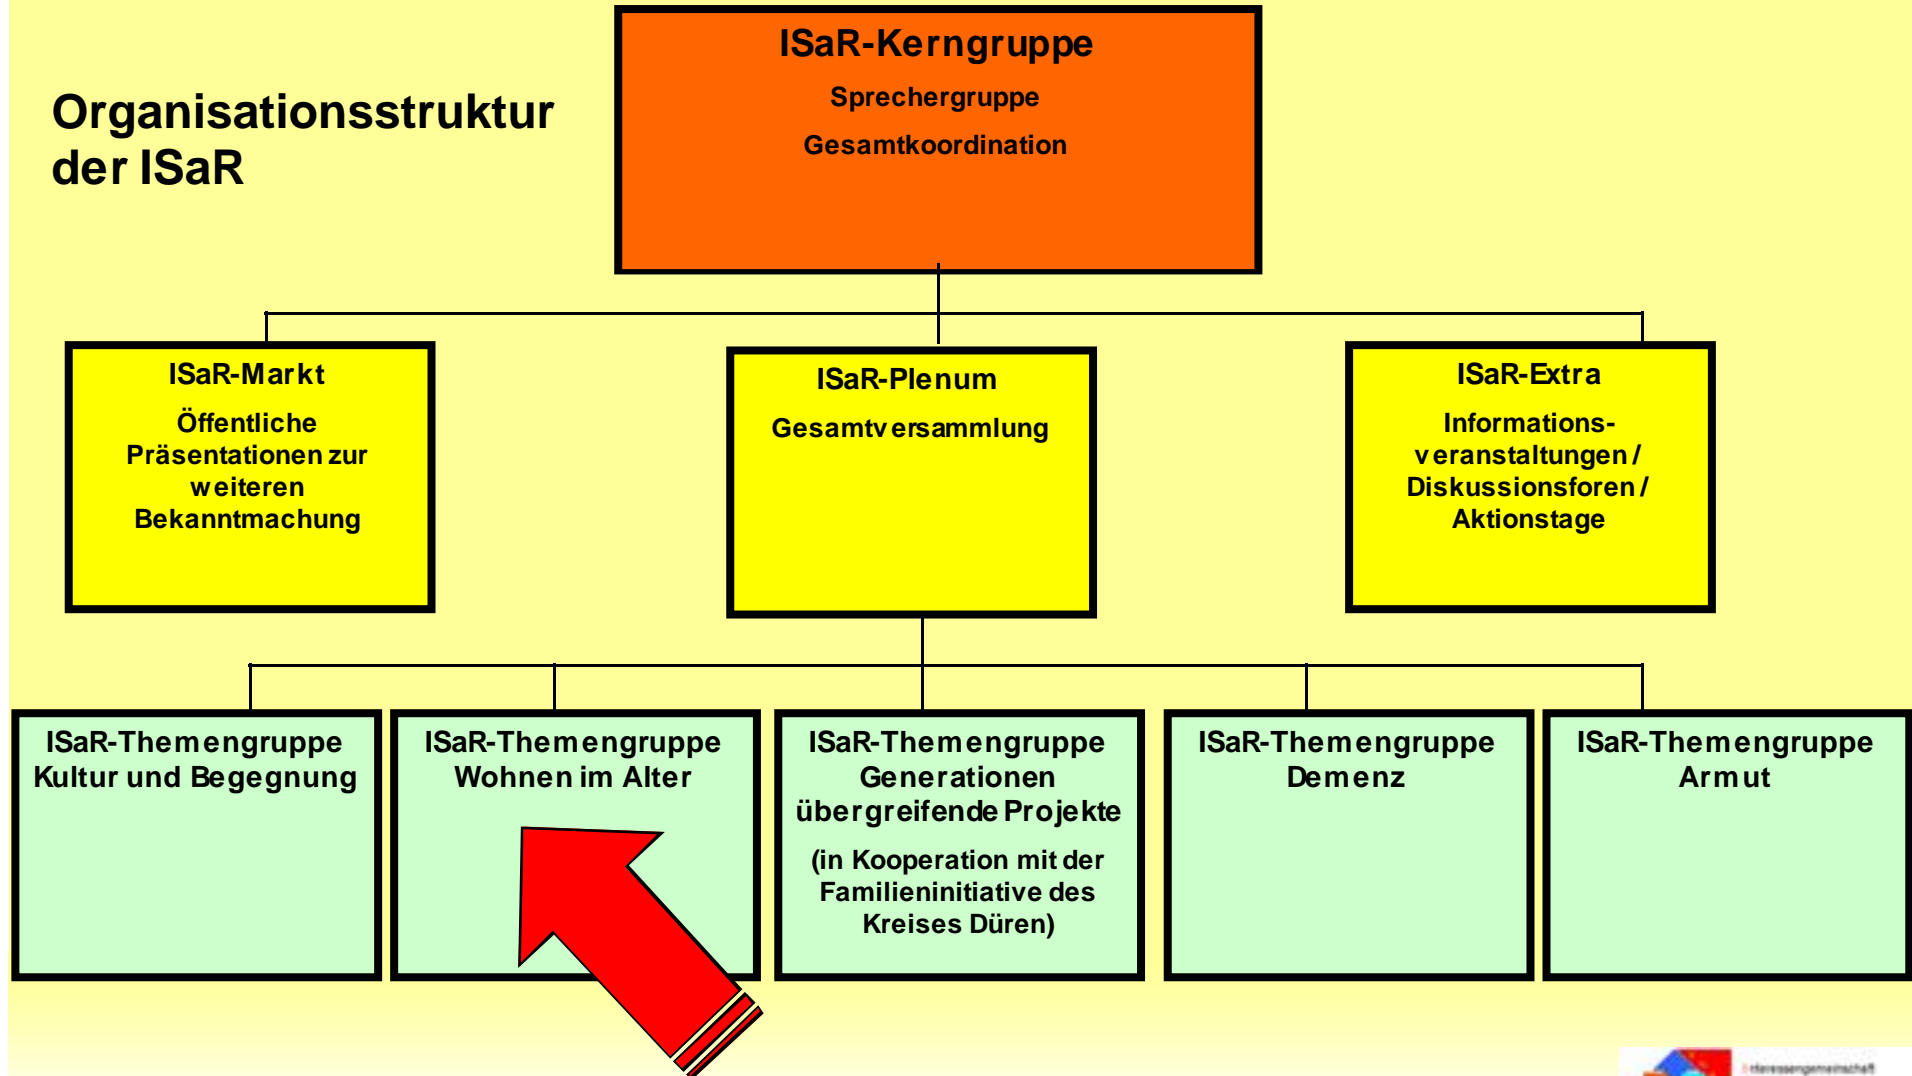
Organisationsstruktur der ISaR

ISaR-Kerngruppe

Sprechergruppe

Gesamtkoordination

ISaR-Markt

Öffentliche Präsentationen zur weiteren Bekanntmachung

ISaR-Plenum

Gesamtversammlung

ISaR-Extra

Informationsveranstaltungen / Diskussionsforen / Aktionstage

ISaR-Themengruppe Kultur und Begegnung

ISaR-Themengruppe Wohnen im Alter

ISaR-Themengruppe Generationen übergreifende Projekte

(in Kooperation mit der Familieninitiative des Kreises Düren)

ISaR-Themengruppe Demenz

ISaR-Themengruppe Armut

Interessengemeinschaft